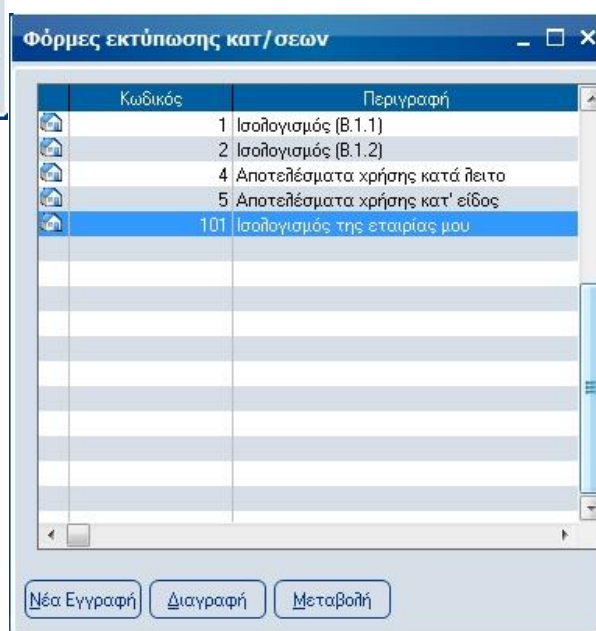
Φόρμες εκτύπωσης κατ/σεων

| Κωδικός | Περιγραφή |
|---|---|
| 1 | Ισολογισμός (Β.1.1) |
| 2 | Ισολογισμός (Β.1.2) |
| 4 | Αποτελέσματα χρήσης κατά λειτο |
| 5 | Αποτελέσματα χρήσης κατ' είδος |
| 101 | Ισολογισμός της εταιρίας μου |

Νέα Εγγραφή | Διαγραφή | Μεταβολή